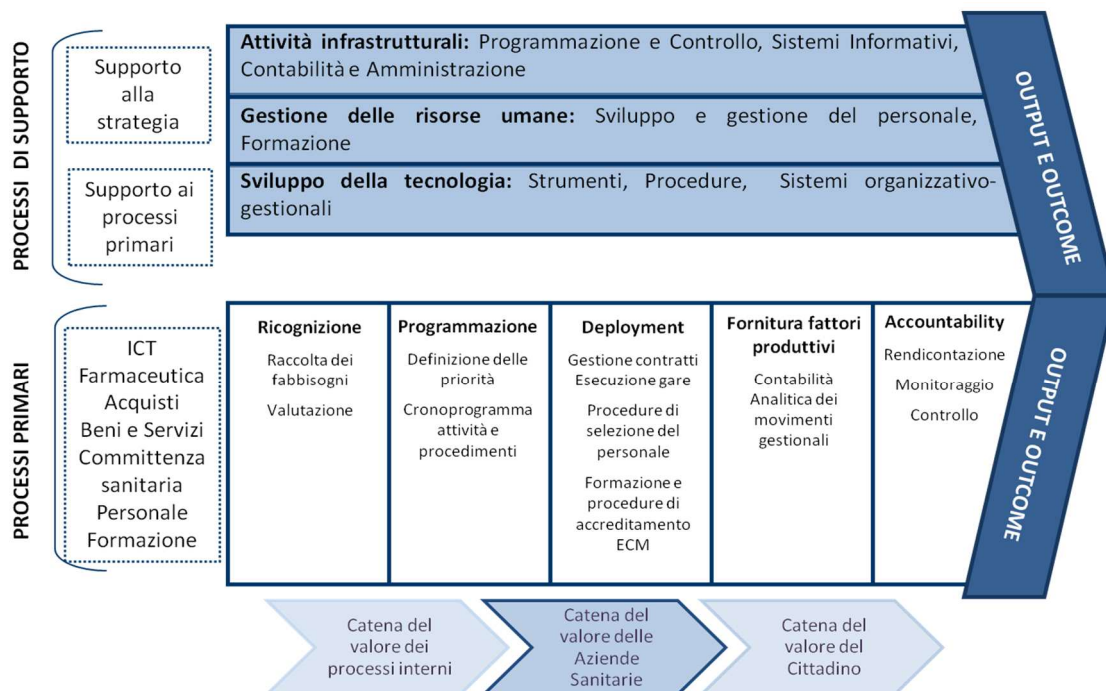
PROCESSI DI SUPPORTO

Supporto alla strategia

Supporto ai processi primari

**Attività infrastrutturali:** Programmazione e Controllo, Sistemi Informativi, Contabilità e Amministrazione

**Gestione delle risorse umane:** Sviluppo e gestione del personale, Formazione

**Sviluppo della tecnologia:** Strumenti, Procedure, Sistemi organizzativo-gestionali

OUTPUT E OUTCOME

PROCESSI PRIMARI

ICT
Farmaceutica
Acquisti
Beni e Servizi
Committenza sanitaria
Personale
Formazione

| Ricognizione | Programmazione | Deployment | Fornitura fattori produttivi | Accountability |
|---|---|---|---|---|
| Raccolta dei fabbisogni<br>Valutazione | Definizione delle priorità<br>Cronoprogramma attività e procedimenti | Gestione contratti<br>Esecuzione gare<br>Procedure di selezione del personale<br>Formazione e procedure di accreditamento ECM | Contabilità Analitica dei movimenti gestionali | Rendicontazione<br>Monitoraggio<br>Controllo |

OUTPUT E OUTCOME

Catena del valore dei processi interni

Catena del valore delle Aziende Sanitarie

Catena del valore del Cittadino